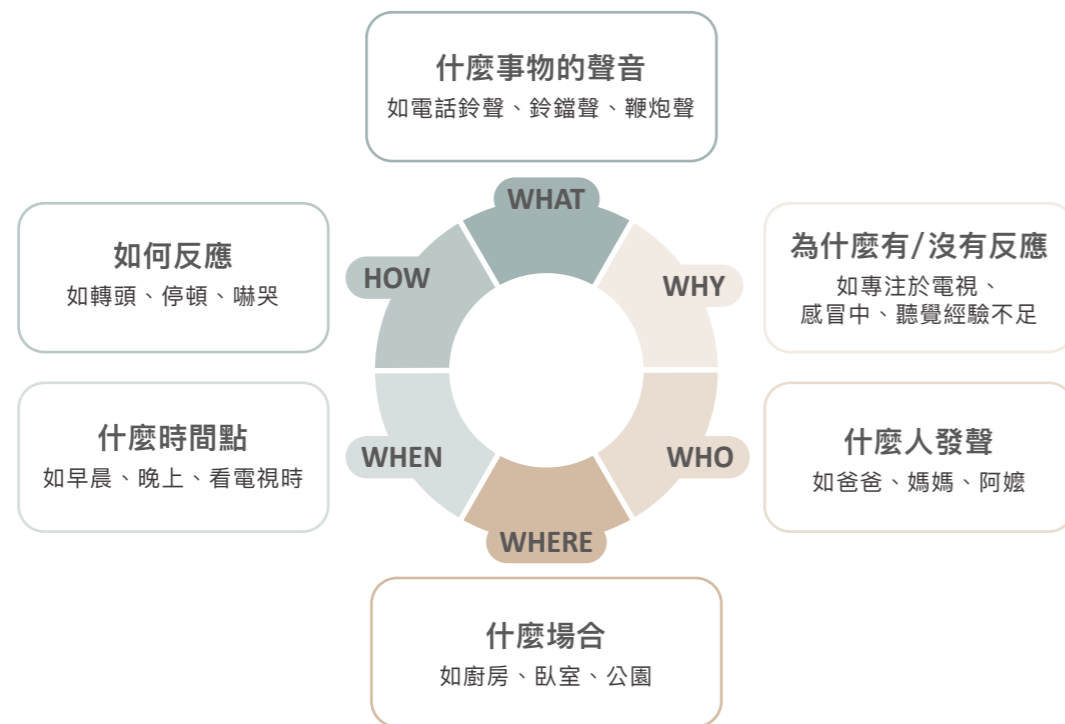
什麼事物的聲音
如電話鈴聲、鈴鐺聲、鞭炮聲

WHAT

如何反應
如轉頭、停頓、嚇哭

HOW

為什麼有/沒有反應
如專注於電視、感冒中、聽覺經驗不足

WHY

什麼時間點
如早晨、晚上、看電視時

WHEN

什麼人發聲
如爸爸、媽媽、阿嬤

WHO

WHERE

什麼場合
如廚房、臥室、公園